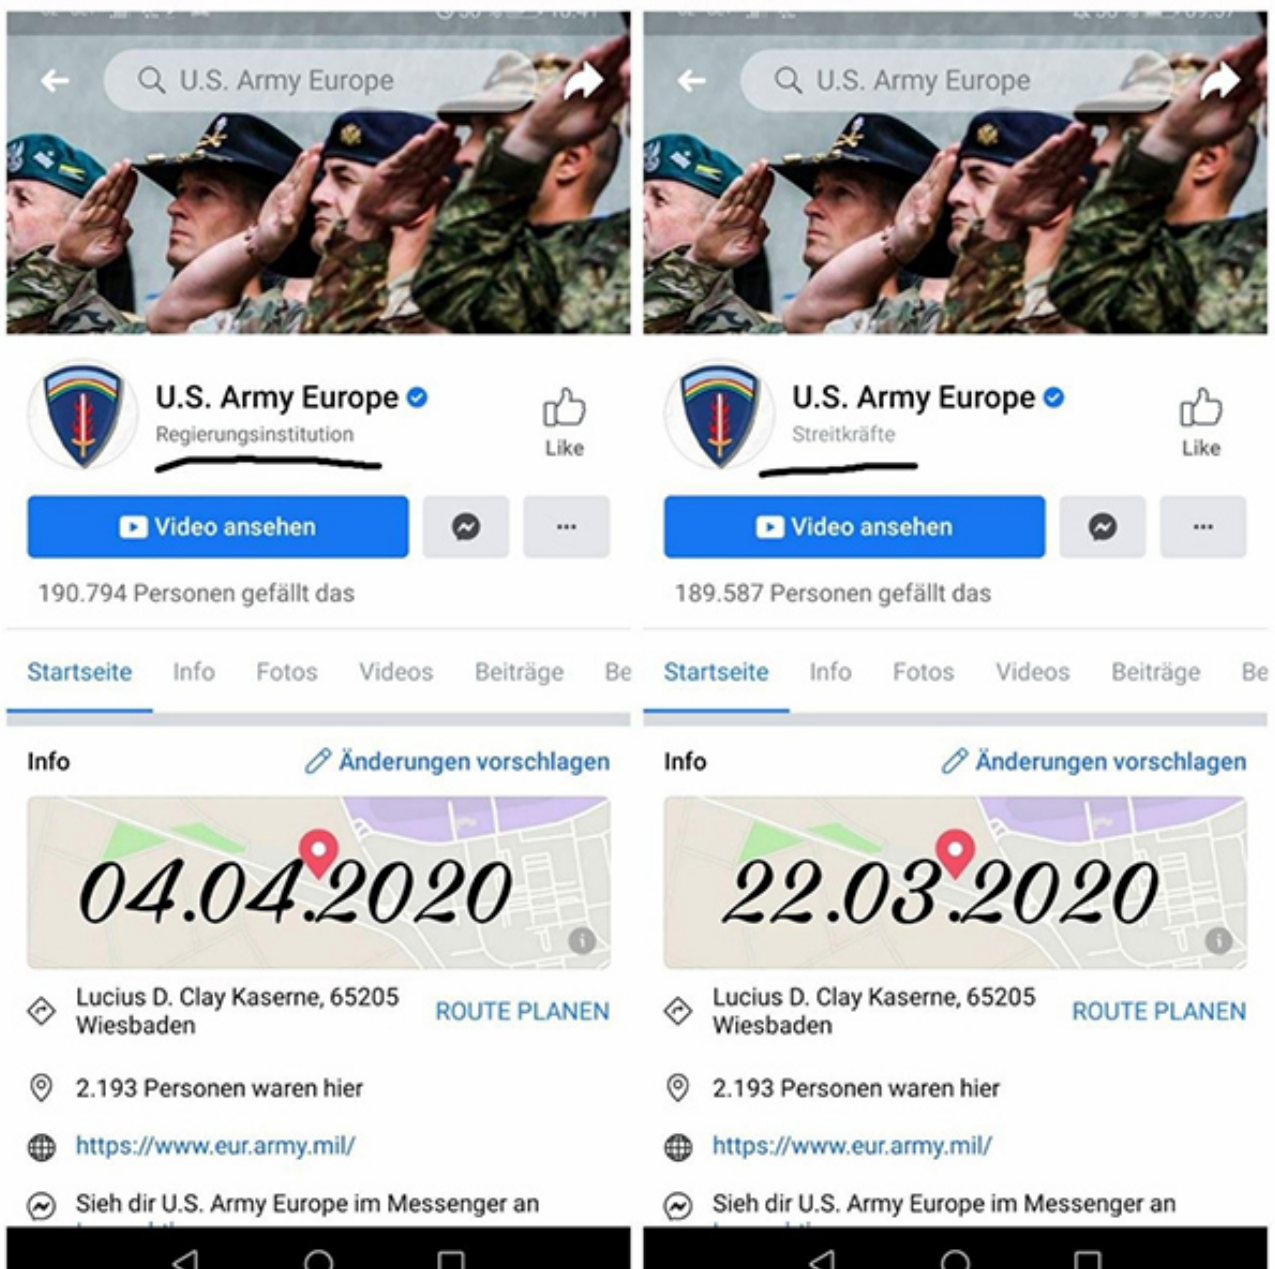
U.S. Army Europe

U.S. Army Europe
Regierungsinstitution

Like

Video ansehen

190.794 Personen gefällt das

Startseite Info Fotos Videos Beiträge Be

Info

Änderungen vorschlagen

04.04.2020

Lucius D. Clay Kaserne, 65205 Wiesbaden

ROUTE PLANEN

2.193 Personen waren hier

https://www.eur.army.mil/

Sieh dir U.S. Army Europe im Messenger an

U.S. Army Europe

U.S. Army Europe
Streitkräfte

Like

Video ansehen

189.587 Personen gefällt das

Startseite Info Fotos Videos Beiträge Be

Info

Änderungen vorschlagen

22.03.2020

Lucius D. Clay Kaserne, 65205 Wiesbaden

ROUTE PLANEN

2.193 Personen waren hier

https://www.eur.army.mil/

Sieh dir U.S. Army Europe im Messenger an